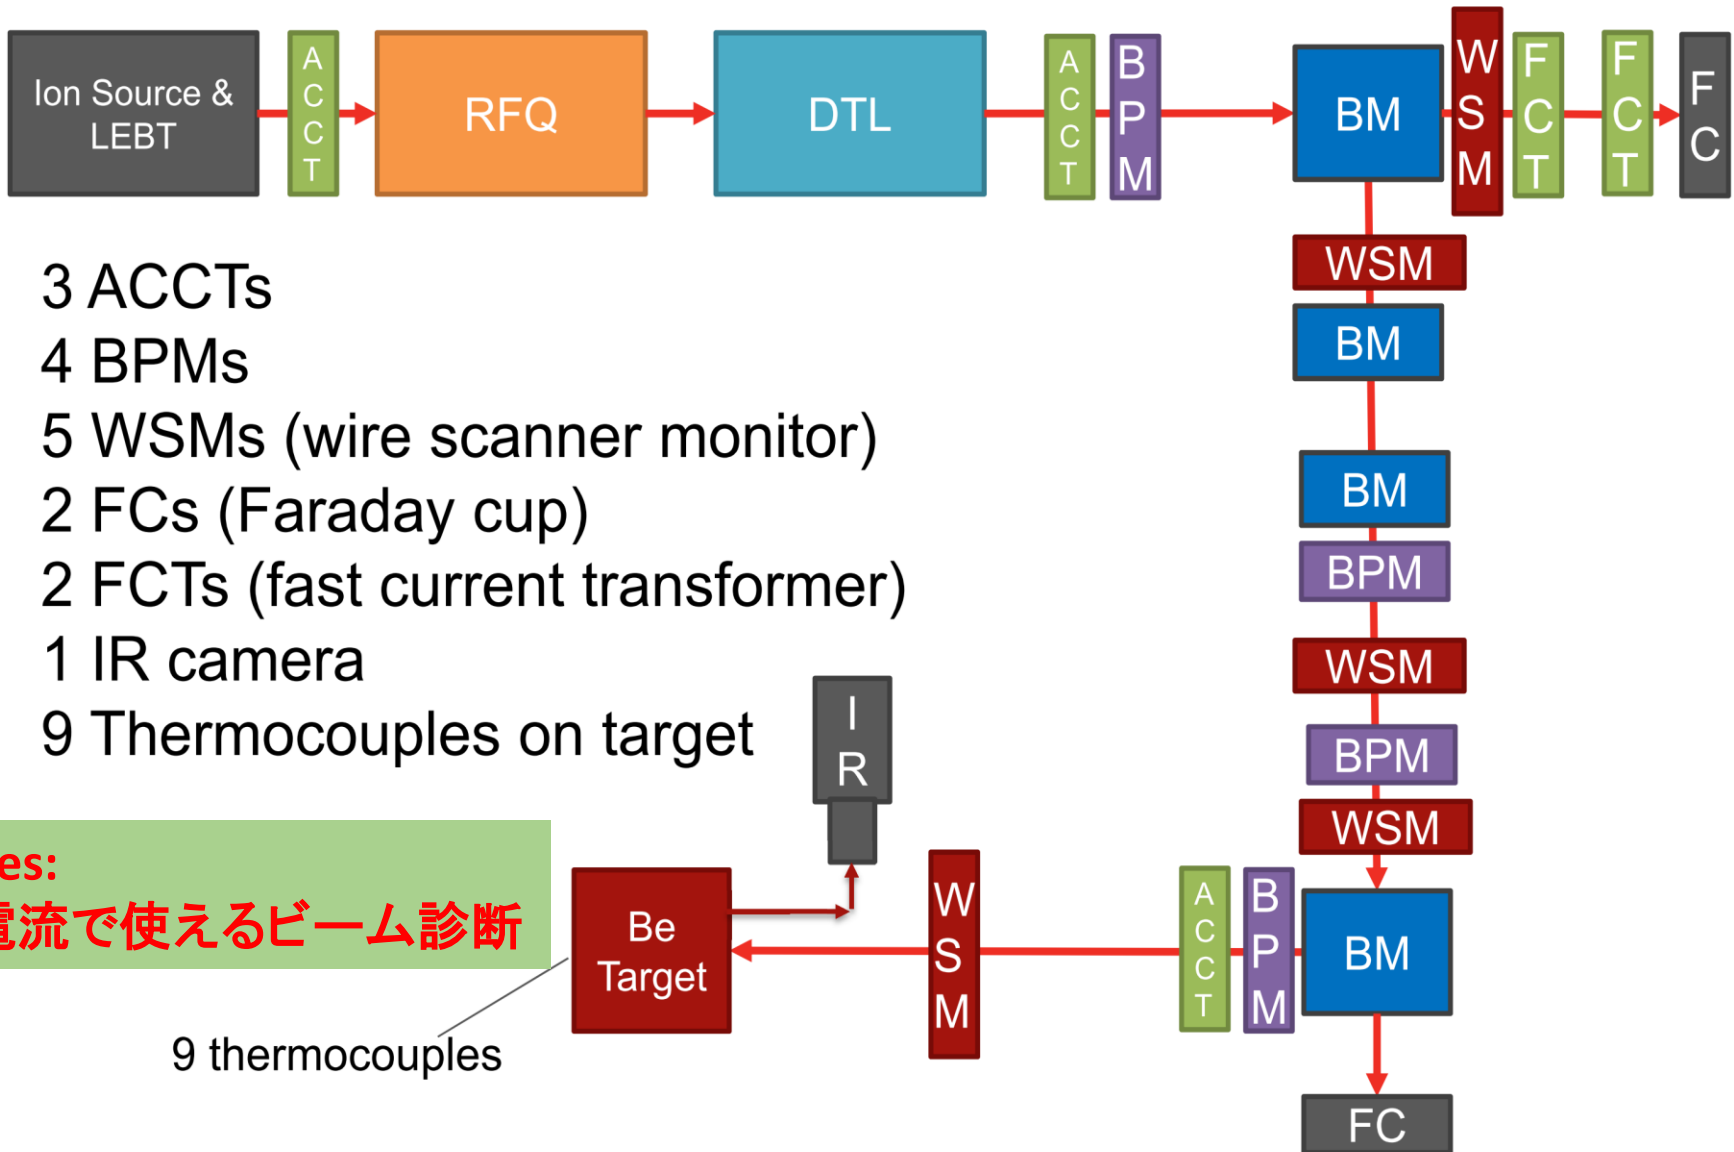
Ion Source & LEBT

ACCT

RFQ

DTL

ACCT

BPM

BM

WSM

FCT

FCT

FC

WSM

BM

BM

BPM

WSM

BPM

WSM

BM

BPM

ACCT

WSM

Be Target

IR

FC

3 ACCTs
4 BPMs
5 WSMs (wire scanner monitor)
2 FCs (Faraday cup)
2 FCTs (fast current transformer)
1 IR camera
9 Thermocouples on target

es:
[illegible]流で使えるビーム診断

9 thermocouples